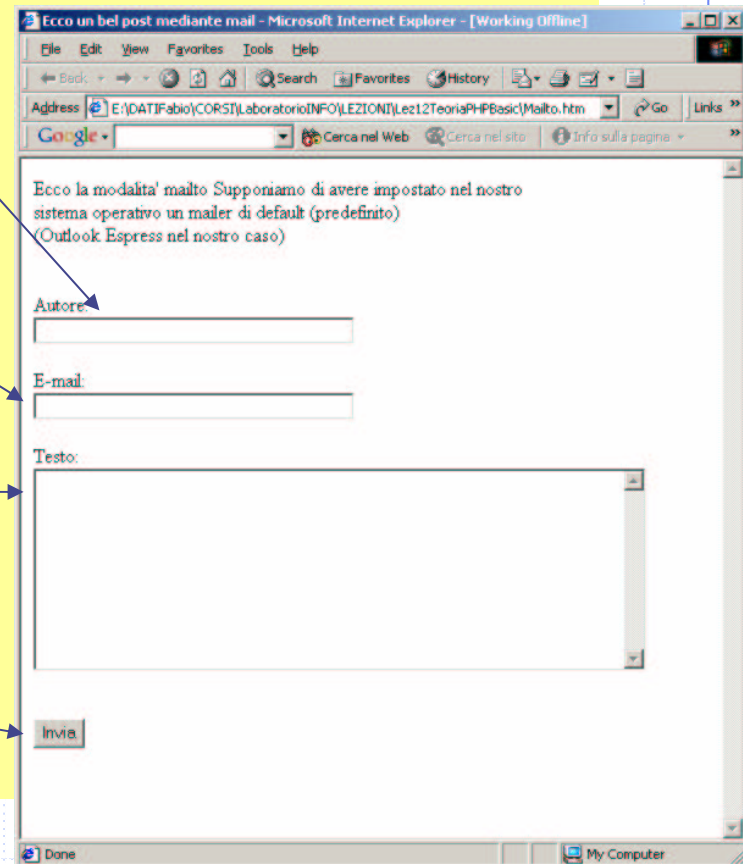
Ecco un bel post mediante mail - Microsoft Internet Explorer - [Working Offline]

File Edit View Favorites Tools Help

Back Search Favorites History

Address E:\DATIFabio\CORSI\LaboratorioINFO\LEZIONI\Lez12TeoriaPHPBasic\Mailto.htm Go Links »

Google Cerca nel Web Cerca nel sito Info sulla pagina »

Ecco la modalita' mailto Supponiamo di avere impostato nel nostro sistema operativo un mailer di default (predefinito) (Outlook Espress nel nostro caso)

Autore:

E-mail:

Testo:

Invia

Done My Computer